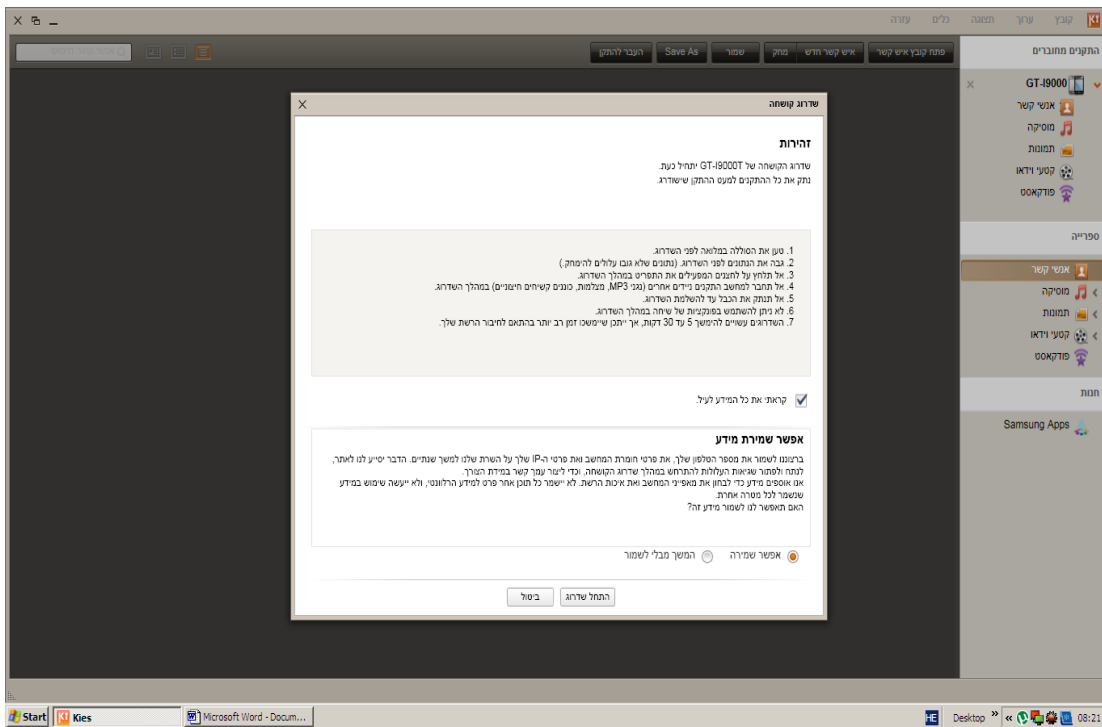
קובץ ערוך תצוגה כלים עזרה

התקנים מחוברים

GT-I9000
אנשי קשר
מוסיקה
תמונות
קטעי וידאו
פודקאסט

ספרייה
אנשי קשר
מוסיקה
תמונות
קטעי וידאו
פודקאסט

חנות
Samsung Apps

פתח קובץ איש קשר | איש קשר חדש | מחק | שמור | Save As | העבר להתקן

שדרוג קושחה

זהירות
שדרוג הקושחה של GT-I9000T יתחיל כעת.
נתק את כל ההתקנים למעט ההתקן שישודרג.

1. טען את הסוללה במלואה לפני השדרוג.
2. גבה את הנתונים לפני השדרוג. (נתונים שלא גובו עלולים להימחק.)
3. אל תלחץ על לחצנים המפעילים את התפריט במהלך השדרוג.
4. אל תחבר למחשב התקנים ניידים אחרים (נגני MP3, מצלמות, כוננים קשיחים חיצוניים) במהלך השדרוג.
5. אל תנתק את הכבל עד להשלמת השדרוג.
6. לא ניתן להשתמש בפונקציות של שיחה במהלך השדרוג.
7. השדרוגים עשויים להימשך 5 עד 30 דקות, אך ייתכן שיימשכו זמן רב יותר בהתאם לחיבור הרשת שלך.

קראתי את כל המידע לעיל.

אפשר שמירת מידע
ברצוננו לשמור את מספר הטלפון שלך, את פרטי חומרת המחשב ואת פרטי ה-IP שלך על השרת שלנו למשך שנתיים. הדבר יסייע לנו לאתר, לנתח ולפתור שגיאות העלולות להתרחש במהלך שדרוג הקושחה, וכדי ליצור עמך קשר במידת הצורך.
אנו אוספים מידע כדי לבחון את מאפייני המחשב ואת איכות הרשת. לא יישמר כל תוכן אחר פרט למידע הרלוונטי, ולא ייעשה שימוש במידע שנשמר לכל מטרה אחרת.
האם תאפשר לנו לשמור מידע זה?

אפשר שמירה
המשך מבלי לשמור

התחל שדרוג
ביטול

Start
Kies
Microsoft Word - Docum...
HE
Desktop
08:21